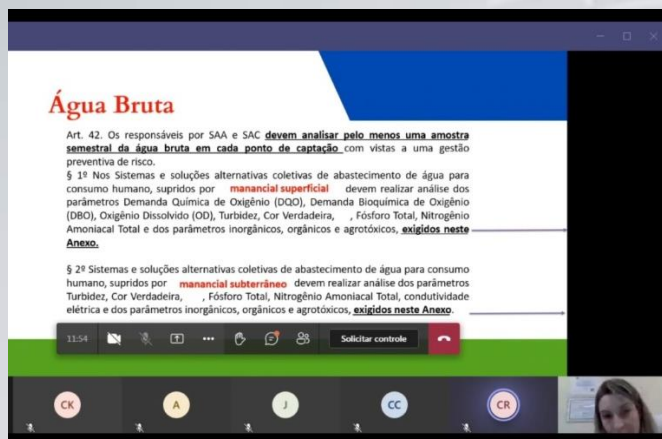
Água Bruta

Art. 42. Os responsáveis por SAA e SAC devem analisar pelo menos uma amostra semestral da água bruta em cada ponto de captação com vistas a uma gestão preventiva de risco.

§ 1º Nos Sistemas e soluções alternativas coletivas de abastecimento de água para consumo humano, supridos por manancial superficial devem realizar análise dos parâmetros Demanda Química de Oxigênio (DQO), Demanda Bioquímica de Oxigênio (DBO), Oxigênio Dissolvido (OD), Turbidez, Cor Verdadeira, , Fósforo Total, Nitrogênio Amoniacal Total e dos parâmetros inorgânicos, orgânicos e agrotóxicos, exigidos neste Anexo.

§ 2º Sistemas e soluções alternativas coletivas de abastecimento de água para consumo humano, supridos por manancial subterrâneo devem realizar análise dos parâmetros Turbidez, Cor Verdadeira, , Fósforo Total, Nitrogênio Amoniacal Total, condutividade elétrica e dos parâmetros inorgânicos, orgânicos e agrotóxicos, exigidos neste Anexo.

11:54

Solicitar controle

CK A J CC CR